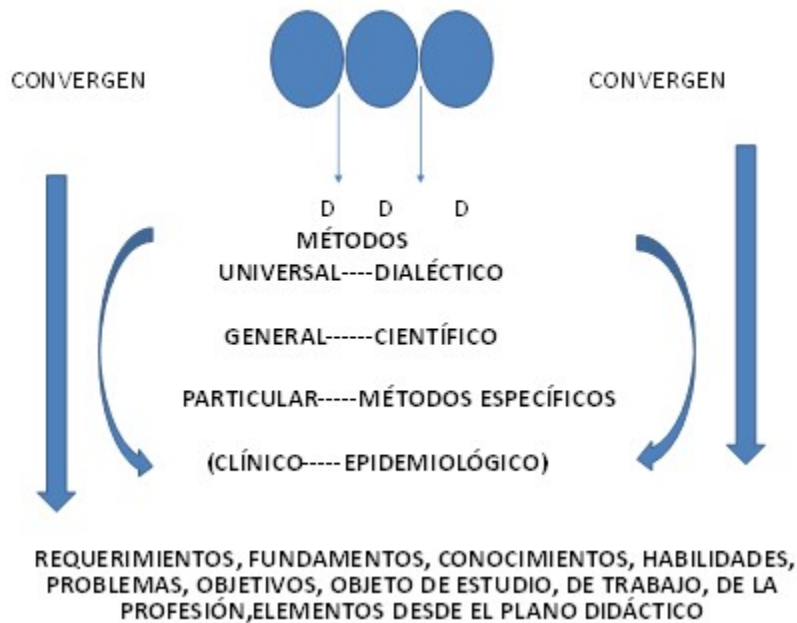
CONVERGEN

CONVERGEN

D D D

MÉTODOS

UNIVERSAL----DIALÉCTICO

GENERAL------CIENTÍFICO

PARTICULAR-----MÉTODOS ESPECÍFICOS

(CLÍNICO-----EPIDEMIOLÓGICO)

REQUERIMIENTOS, FUNDAMENTOS, CONOCIMIENTOS, HABILIDADES, PROBLEMAS, OBJETIVOS, OBJETO DE ESTUDIO, DE TRABAJO, DE LA PROFESIÓN,ELEMENTOS DESDE EL PLANO DIDÁCTICO